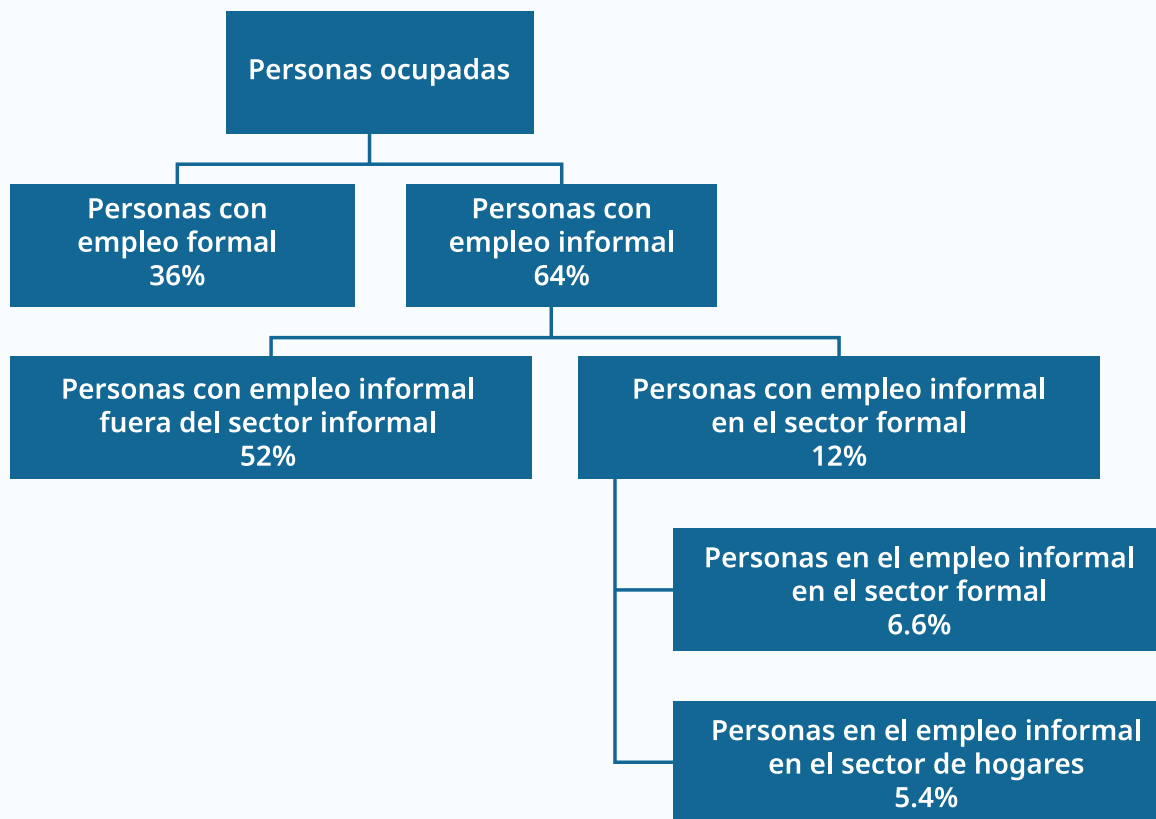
Personas ocupadas

Personas con empleo formal 36%

Personas con empleo informal 64%

Personas con empleo informal fuera del sector informal 52%

Personas con empleo informal en el sector formal 12%

Personas en el empleo informal en el sector formal 6.6%

Personas en el empleo informal en el sector de hogares 5.4%